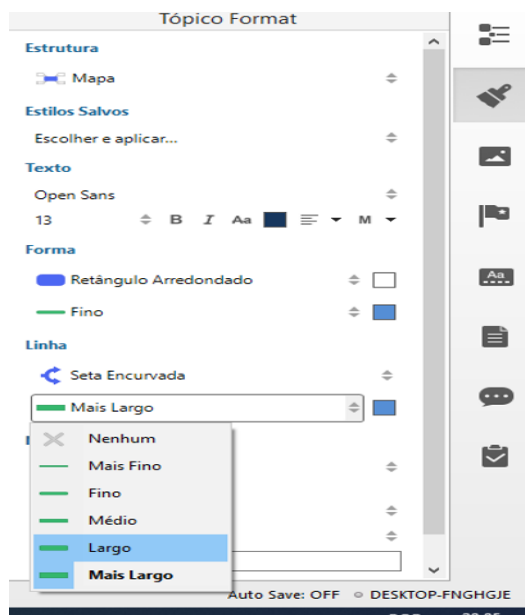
Tópico Format

Estrutura

Mapa

Estilos Salvos

Escolher e aplicar...

Texto

Open Sans

13 B I Aa M

Forma

Retângulo Arredondado

Fino

Linha

Seta Encurvada

Mais Largo

Nenhum

Mais Fino

Fino

Médio

Largo

Mais Largo

Auto Save: OFF DESKTOP-FNGHGJE